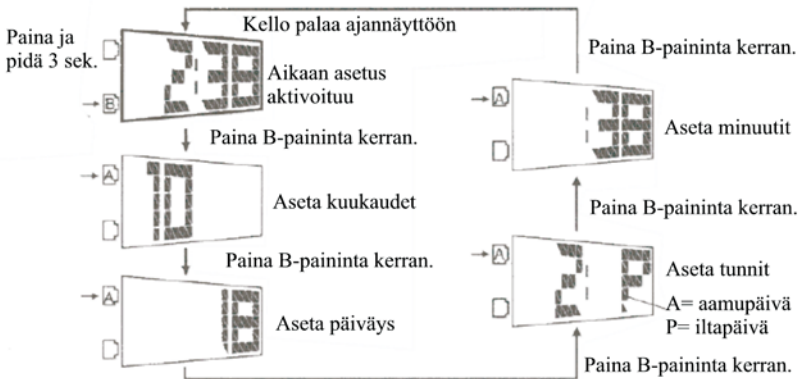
Kello palaa ajannäyttöön

Paina ja pidä 3 sek.

B

2:38

Aikaan asetus aktivoituu

Paina B-paininta kerran.

A

10

Aseta kuukaudet

Paina B-paininta kerran.

A

18

Aseta päiväys

Paina B-paininta kerran.

A

:38

Aseta minuutit

Paina B-paininta kerran.

A

2: P

Aseta tunnit

A= aamupäivä
P= iltapäivä

Paina B-paininta kerran.